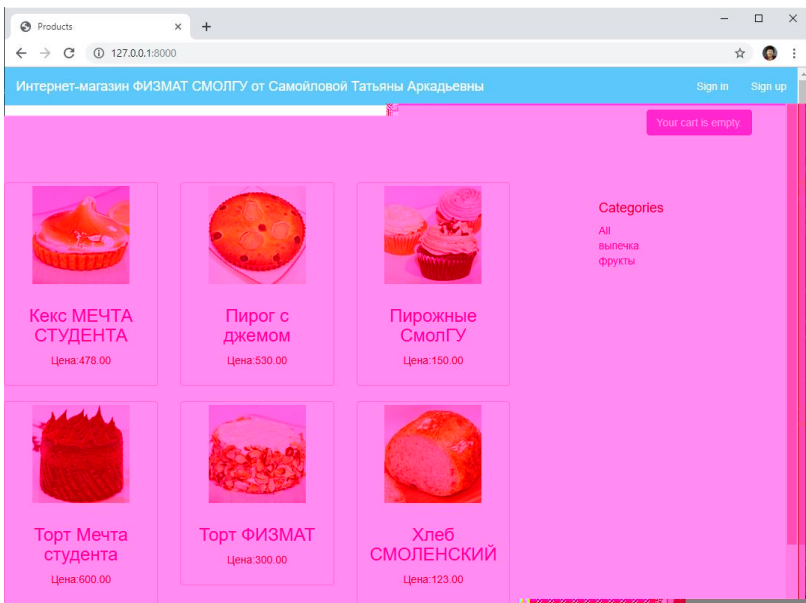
Products

127.0.0.1:8000

Интернет-магазин ФИЗМАТ СМОЛГУ от Самойловой Татьяны Аркадьевны

Sign in

Sign up

Your cart is empty.

Кекс МЕЧТА СТУДЕНТА

Цена:478.00

Пирог с джемом

Цена:530.00

Пирожные СмолГУ

Цена:150.00

Categories

All

выпечка

фрукты

Торт Мечта студента

Цена:600.00

Торт ФИЗМАТ

Цена:300.00

Хлеб СМОЛЕНСКИЙ

Цена:123.00